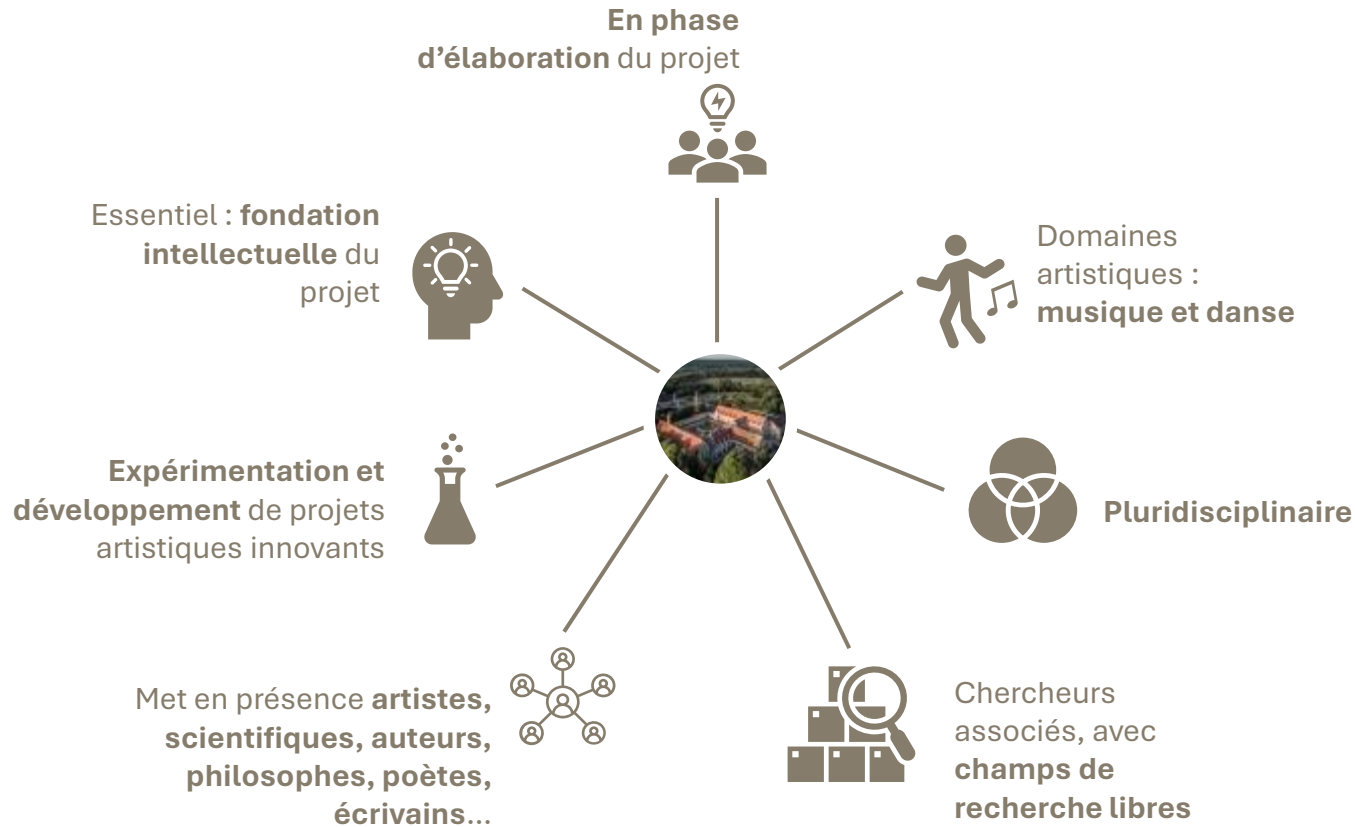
En phase d'élaboration du projet

Essentiel : fondation intellectuelle du projet

Domaines artistiques : musique et danse

Expérimentation et développement de projets artistiques innovants

Pluridisciplinaire

Met en présence artistes, scientifiques, auteurs, philosophes, poètes, écrivains…

Chercheurs associés, avec champs de recherche libres